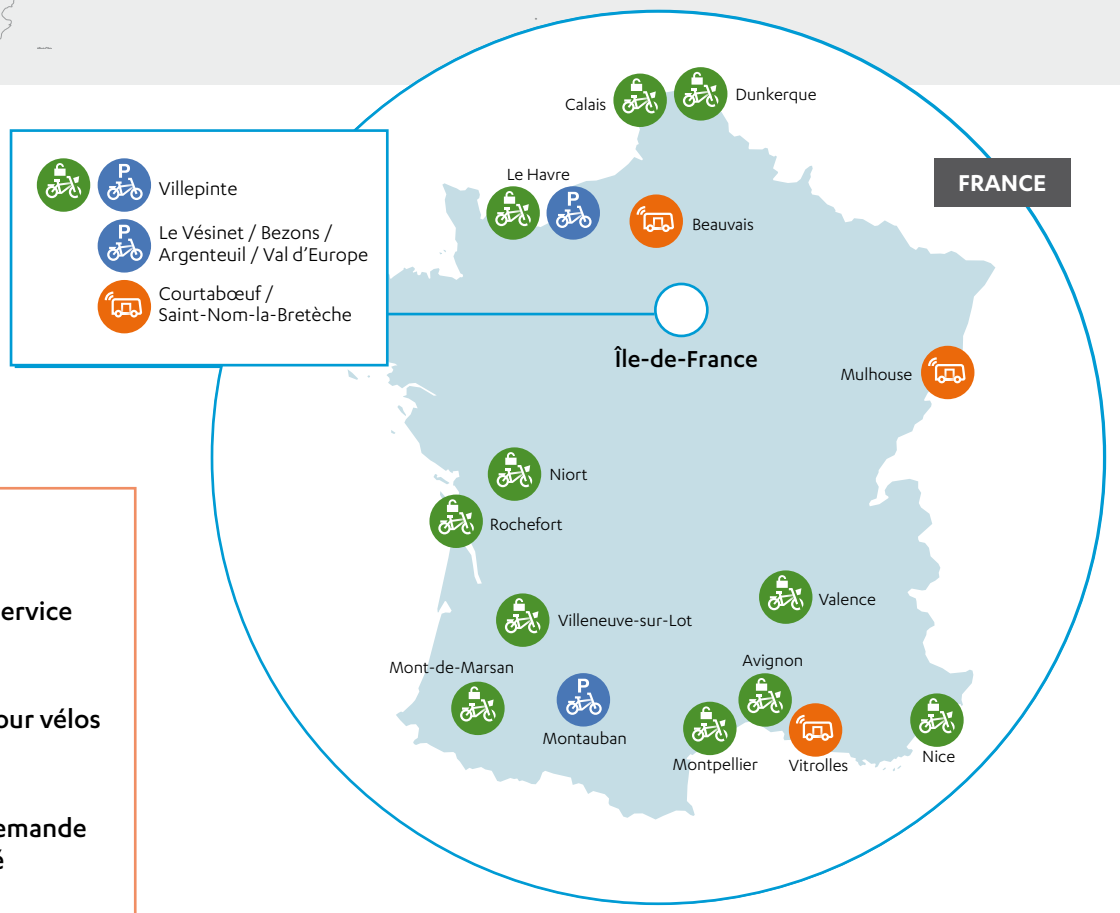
Villepinte

Le Vésinet / Bezons / Argenteuil / Val d'Europe

Courtabœuf / Saint-Nom-la-Bretèche

ervice

our vélos

emande
é

Calais

Dunkerque

Le Havre

Beauvais

FRANCE

Île-de-France

Mulhouse

Niort

Rochefort

Valence

Villeneuve-sur-Lot

Mont-de-Marsan

Avignon

Montauban

Montpellier

Vitrolles

Nice